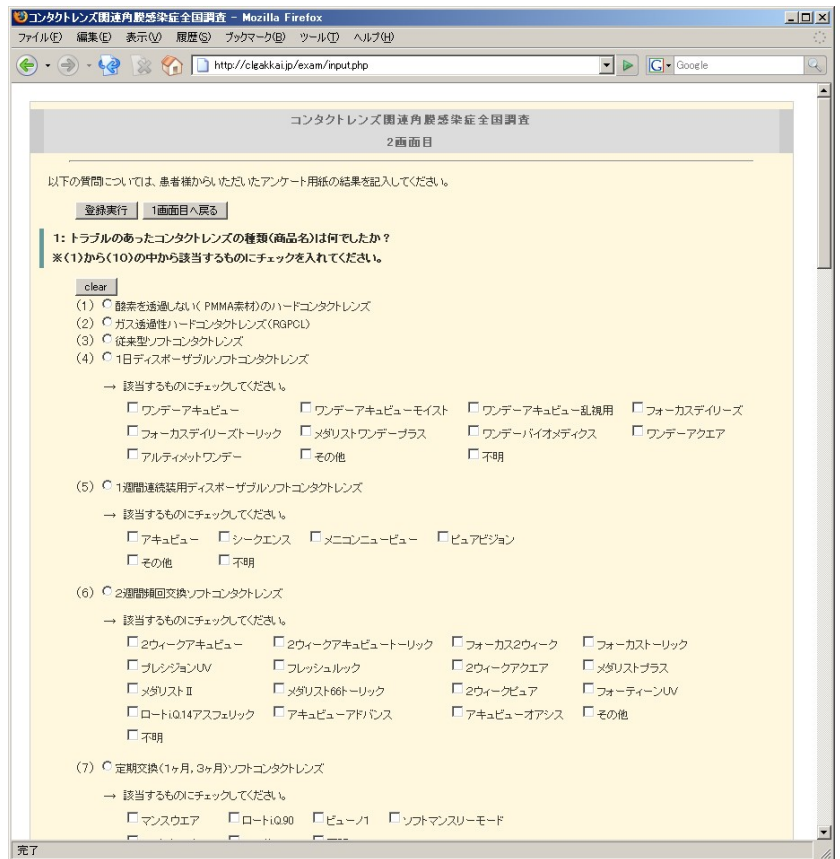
コンタクトレンズ関連角膜感染症全国調査 - Mozilla Firefox

ファイル(F) 編集(E) 表示(V) 履歴(S) ブックマーク(B) ツール(T) ヘルプ(H)

http://clgakkai.jp/exam/input.php

Google

コンタクトレンズ関連角膜感染症全国調査

2画面目

以下の質問については、患者様からいただいたアンケート用紙の結果を記入してください。

登録実行 1画面目へ戻る

1: トラブルのあったコンタクトレンズの種類(商品名)は何でしたか？
※(1)から(10)の中から該当するものにチェックを入れてください。

clear

(1) 酸素を透過しない( PMMA素材)のハードコンタクトレンズ
(2) ガス透過性ハードコンタクトレンズ(RGPCL)
(3) 従来型ソフトコンタクトレンズ
(4) 1日ディスポーザブルソフトコンタクトレンズ

→ 該当するものにチェックしてください。

ワンデーアキュビュー ワンデーアキュビューモイスト ワンデーアキュビュー乱視用 フォーカスデイリーズ
フォーカスデイリーズトーリック メダリストワンデープラス ワンデーバイオメディクス ワンデーアクエア
アルティメットワンデー その他 不明

(5) 1週間連続装用ディスポーザブルソフトコンタクトレンズ

→ 該当するものにチェックしてください。

アキュビュー シークエンス メニコンニュービュー ピュアビジョン
その他 不明

(6) 2週間頻回交換ソフトコンタクトレンズ

→ 該当するものにチェックしてください。

2ウィークアキュビュー 2ウィークアキュビュートーリック フォーカス2ウィーク フォーカストーリック
プレシジョンUV フレッシュルック 2ウィークアクエア メダリストプラス
メダリストII メダリスト66トーリック 2ウィークピュア フォーティーンUV
ロートi.Q.14アスフェリック アキュビューアドバンス アキュビューオアシス その他
不明

(7) 定期交換(1ヶ月,3ヶ月)ソフトコンタクトレンズ

→ 該当するものにチェックしてください。

マンスウエア ロートi.Q.90 ピューノ1 ソフトマンスリーモード

完了